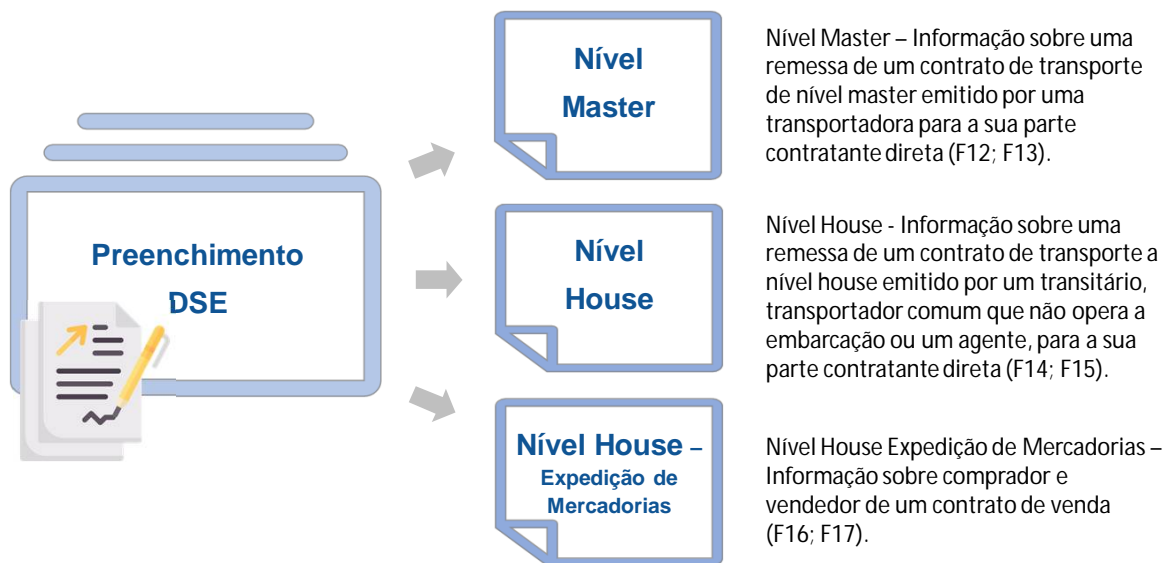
Preenchimento DSE

Nível Master

Nível Master – Informação sobre uma remessa de um contrato de transporte de nível master emitido por uma transportadora para a sua parte contratante direta (F12; F13).

Nível House

Nível House - Informação sobre uma remessa de um contrato de transporte a nível house emitido por um transitário, transportador comum que não opera a embarcação ou um agente, para a sua parte contratante direta (F14; F15).

Nível House – Expedição de Mercadorias

Nível House Expedição de Mercadorias – Informação sobre comprador e vendedor de um contrato de venda (F16; F17).